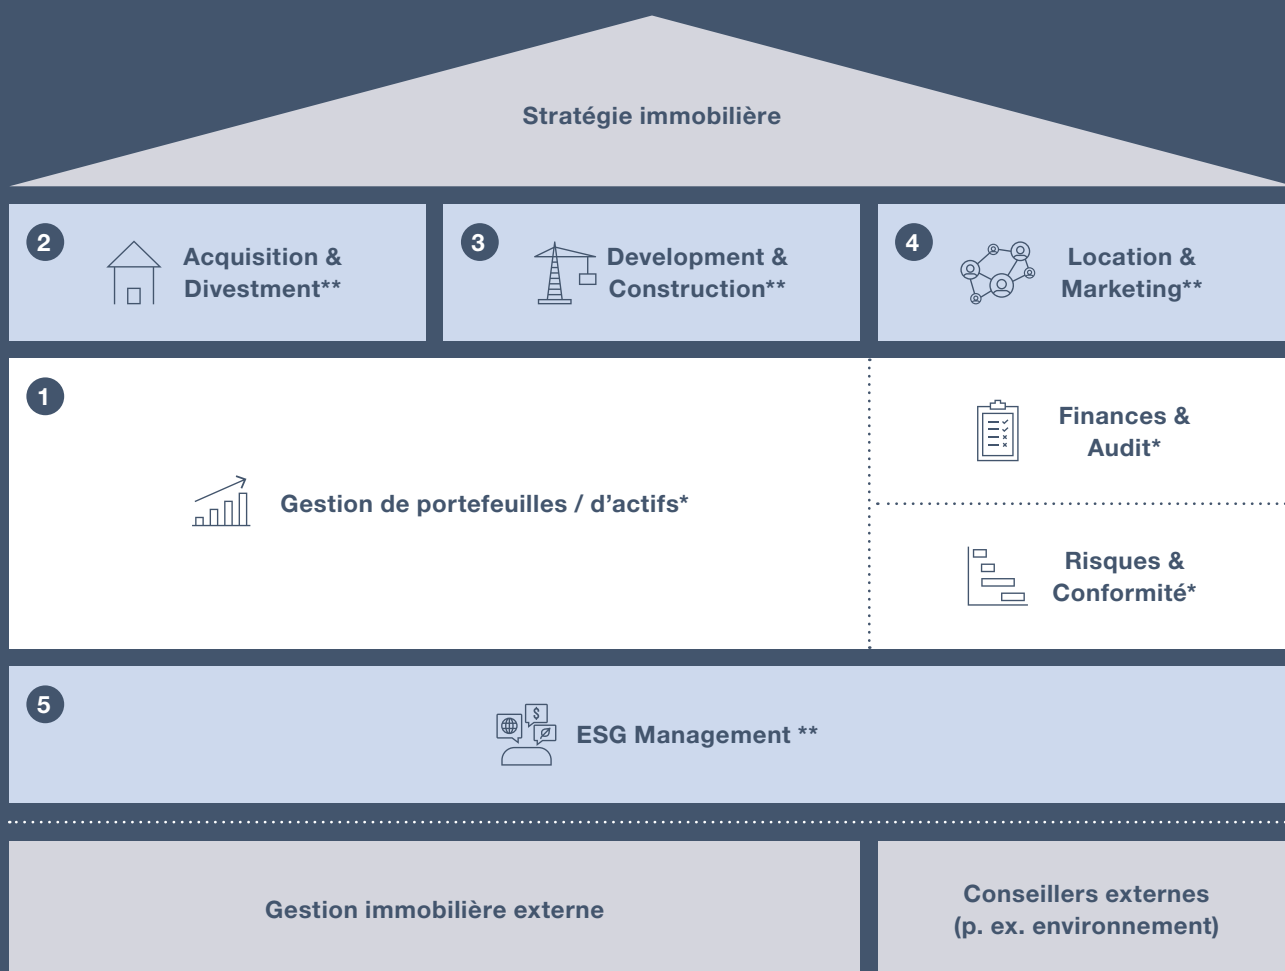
Stratégie immobilière

2 Acquisition & Divestment**

3 Development & Construction**

4 Location & Marketing**

1

Gestion de portefeuilles / d’actifs*

Finances & Audit*

Risques & Conformité*

5

ESG Management **

Gestion immobilière externe

Conseillers externes (p. ex. environnement)